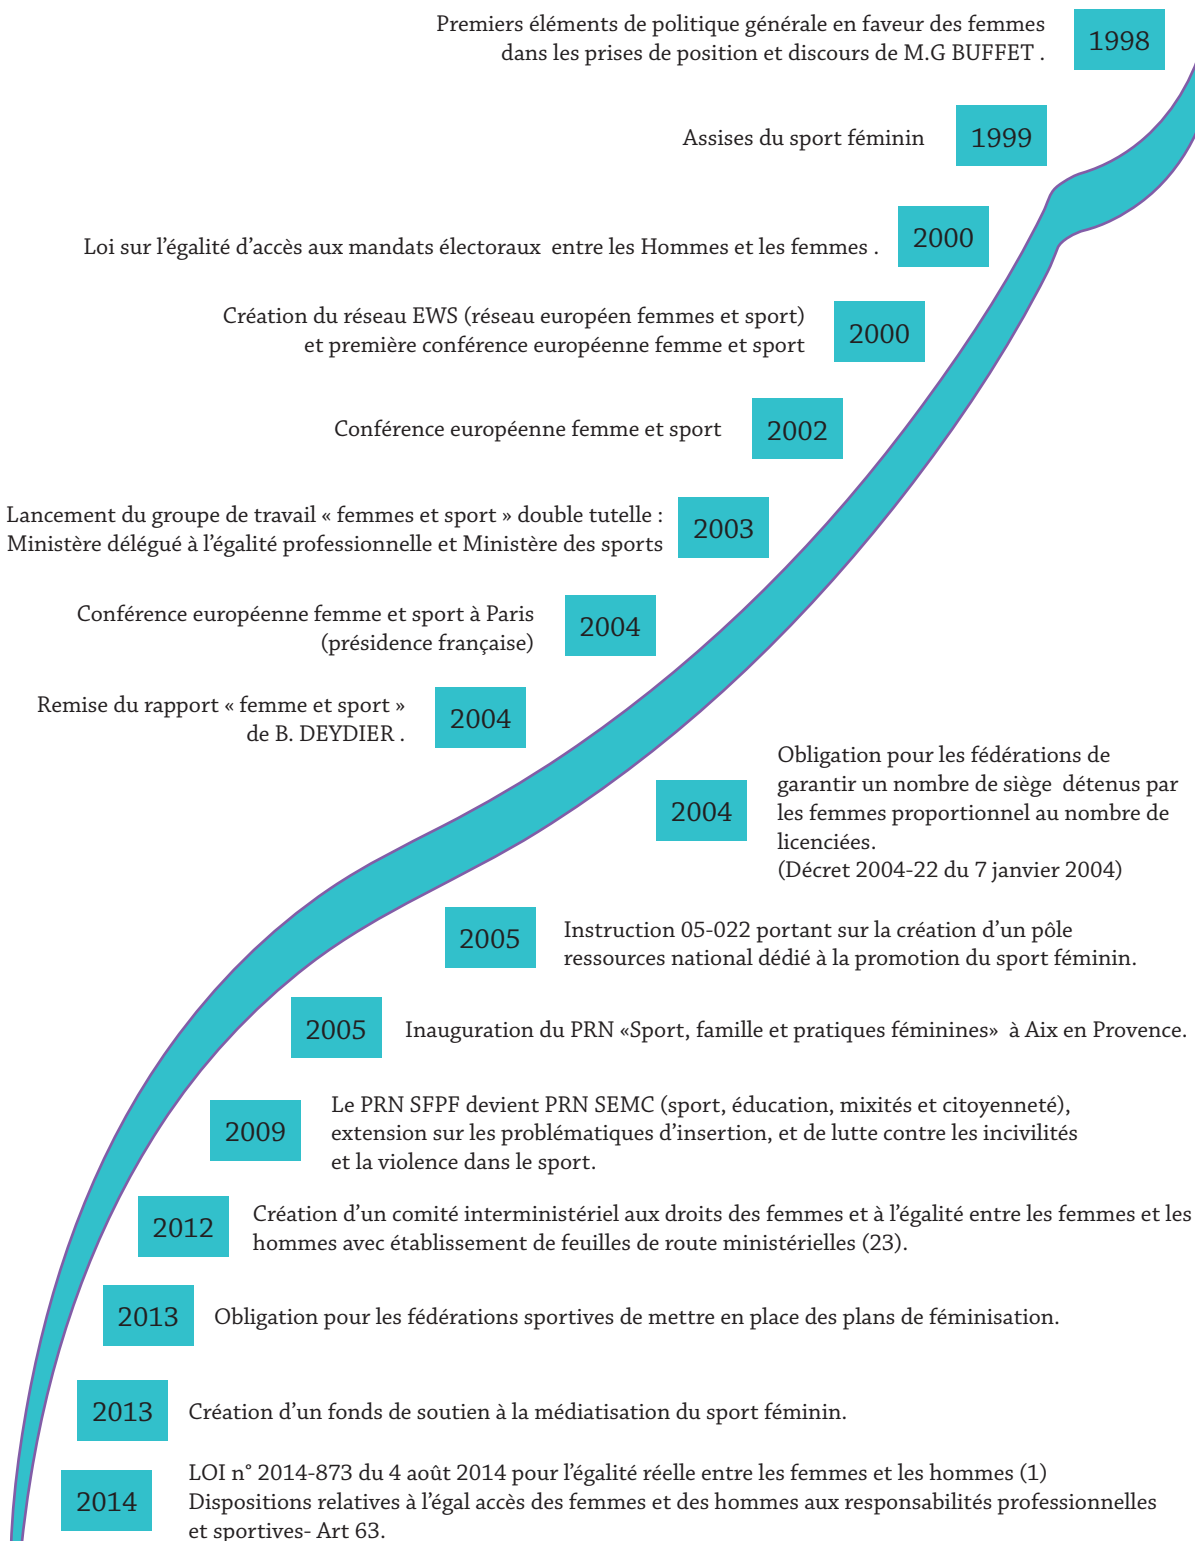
Premiers éléments de politique générale en faveur des femmes dans les prises de position et discours de M.G BUFFET .

1998

Assises du sport féminin

1999

Loi sur l'égalité d'accès aux mandats électoraux entre les Hommes et les femmes .

2000

Création du réseau EWS (réseau européen femmes et sport) et première conférence européenne femme et sport

2000

Conférence européenne femme et sport

2002

Lancement du groupe de travail « femmes et sport » double tutelle : Ministère délégué à l'égalité professionnelle et Ministère des sports

2003

Conférence européenne femme et sport à Paris (présidence française)

2004

Remise du rapport « femme et sport » de B. DEYDIER .

2004

2004

Obligation pour les fédérations de garantir un nombre de siège détenus par les femmes proportionnel au nombre de licenciées.
(Décret 2004-22 du 7 janvier 2004)

2005

Instruction 05-022 portant sur la création d'un pôle ressources national dédié à la promotion du sport féminin.

2005

Inauguration du PRN «Sport, famille et pratiques féminines» à Aix en Provence.

2009

Le PRN SFPF devient PRN SEMC (sport, éducation, mixités et citoyenneté), extension sur les problématiques d'insertion, et de lutte contre les incivilités et la violence dans le sport.

2012

Création d'un comité interministériel aux droits des femmes et à l'égalité entre les femmes et les hommes avec établissement de feuilles de route ministérielles (23).

2013

Obligation pour les fédérations sportives de mettre en place des plans de féminisation.

2013

Création d'un fonds de soutien à la médiatisation du sport féminin.

2014

LOI n° 2014-873 du 4 août 2014 pour l'égalité réelle entre les femmes et les hommes (1)
Dispositions relatives à l'égal accès des femmes et des hommes aux responsabilités professionnelles et sportives- Art 63.